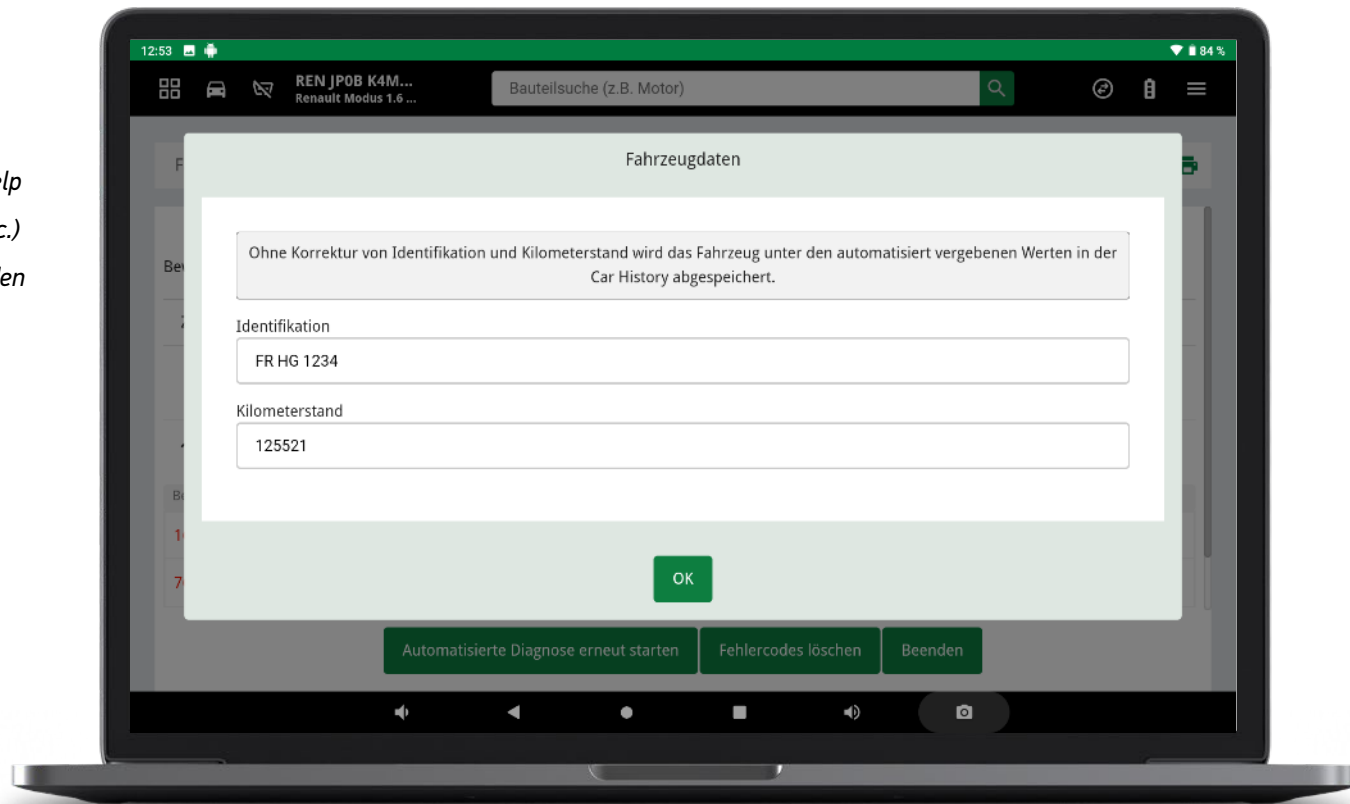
lp
c.)
en

12:53

84 %

REN JP0B K4M...
Renault Modus 1.6 ...

Bauteilsuche (z.B. Motor)

F

Be

Fahrzeugdaten

Ohne Korrektur von Identifikation und Kilometerstand wird das Fahrzeug unter den automatisiert vergebenen Werten in der Car History abgespeichert.

Identifikation

FR HG 1234

Kilometerstand

125521

OK

Automatisierte Diagnose erneut starten

Fehlercodes löschen

Beenden